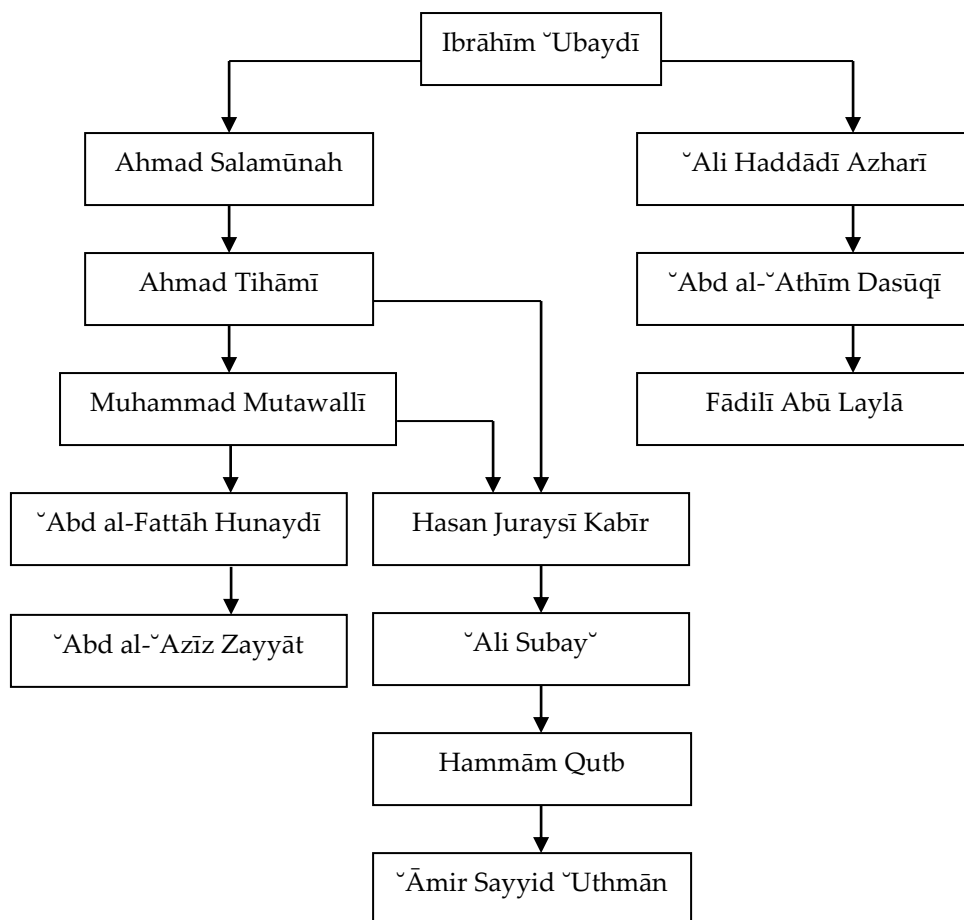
Ibrāhīm ˘Ubaydī

Ahmad Salamūnah

˘Ali Haddādī Azharī

Ahmad Tihāmī

˘Abd al-˘Athīm Dasūqī

Muhammad Mutawallī

Fādilī Abū Laylā

˘Abd al-Fattāh Hunaydī

Hasan Juraysī Kabīr

˘Abd al-˘Azīz Zayyāt

˘Ali Subay˘

Hammām Qutb

˘Āmir Sayyid ˘Uthmān